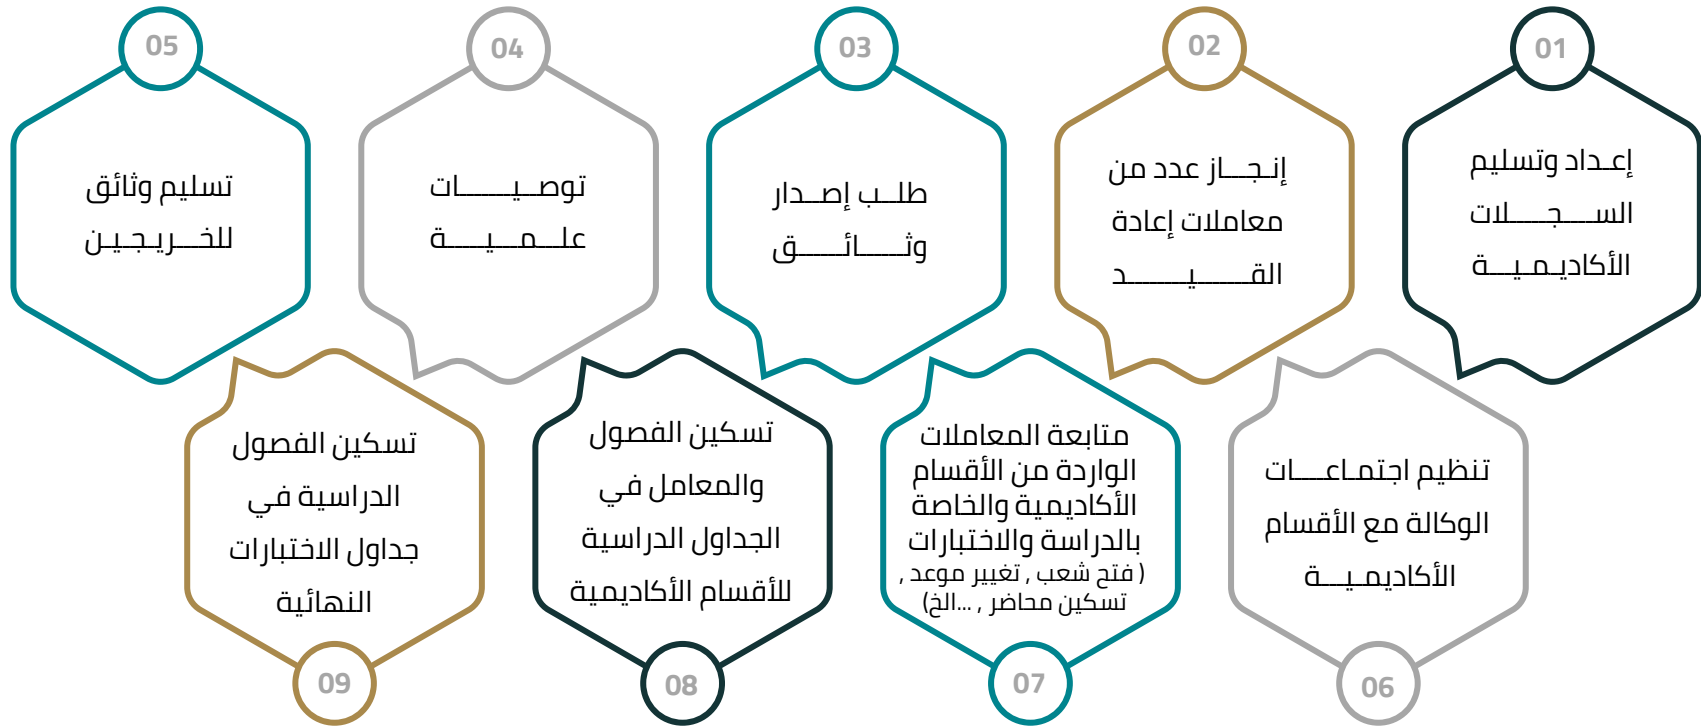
01
إعـداد وتسليم السـجـلات الأكاديمـيـة

02
إنـجـاز عدد من معاملات إعادة القـيـد

03
طلب إصدار وثـائـق

04
توصـيـات علـمـيـة

05
تسليم وثائق للخـريجـين

06
تنظيم اجتمـاعـات الوكالة مع الأقسام الأكاديمـيـة

07
متابعة المعاملات الواردة من الأقسام الأكاديمية والخاصة بالدراسة والاختبارات ( فتح شعب , تغيير موعد , تسكين محاضر , ...الخ)

08
تسكين الفصول والمعامل في الجداول الدراسية للأقسام الأكاديمية

09
تسكين الفصول الدراسية في جداول الاختبارات النهائية